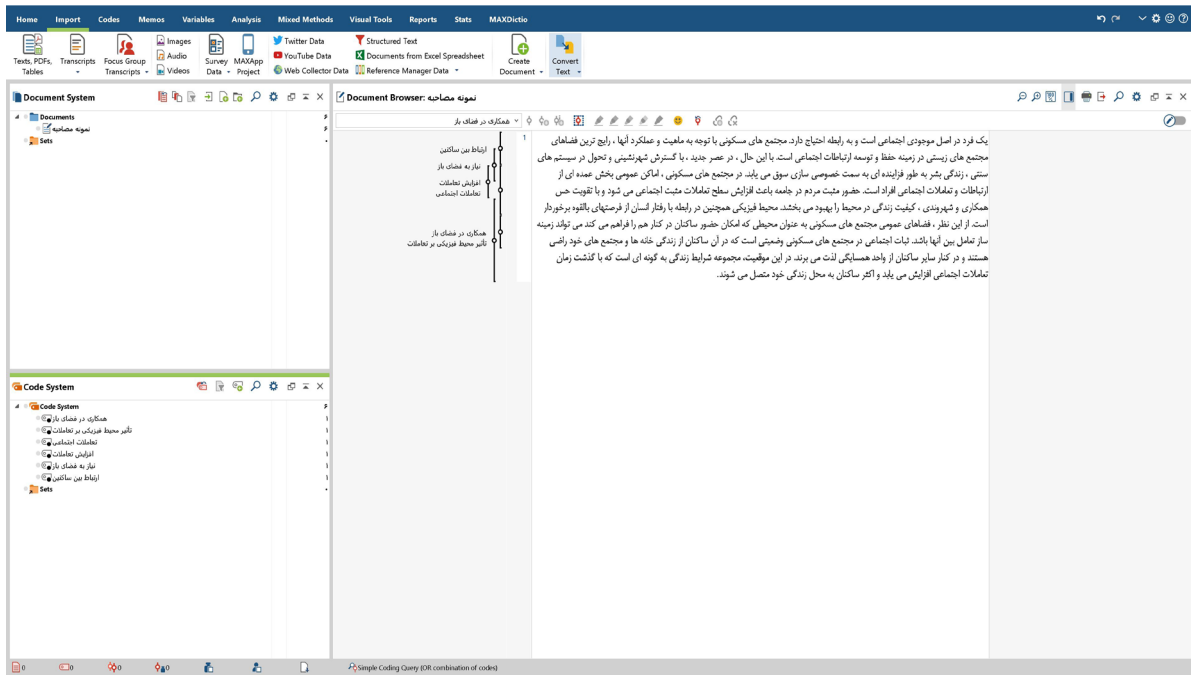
Home Import Codes Memos Variables Analysis Mixed Methods Visual Tools Reports Stats MAXDictio

Texts, PDFs, Tables
Transcripts
Focus Group Transcripts
Images
Audio
Videos
Survey Data
MAXApp Project
Twitter Data
YouTube Data
Web Collector Data
Structured Text
Documents from Excel Spreadsheet
Reference Manager Data
Create Document
Convert Text

Document System
Documents
نمونه مصاحبه
Sets

Document Browser: نمونه مصاحبه
همکاری در فضای باز

ارتباط بین ساکنین
نیاز به فضای باز
افزایش تعاملات
تعاملات اجتماعی
همکاری در فضای باز
تاثیر محیط فیزیکی بر تعاملات

1

یک فرد در اصل موجودی اجتماعی است و به رابطه احتیاج دارد. مجتمع های مسکونی با توجه به ماهیت و عملکرد آنها ، رایج ترین فضاهای مجتمع های زیستی در زمینه حفظ و توسعه ارتباطات اجتماعی است. با این حال ، در عصر جدید ، با گسترش شهرنشینی و تحول در سیستم های سنتی ، زندگی بشر به طور فزاینده ای به سمت خصوصی سازی سوق می یابد. در مجتمع های مسکونی ، اماکن عمومی بخش عمده ای از ارتباطات و تعاملات اجتماعی افراد است. حضور مثبت مردم در جامعه باعث افزایش سطح تعاملات مثبت اجتماعی می شود و با تقویت حس همکاری و شهروندی ، کیفیت زندگی در محیط را بهبود می بخشد. محیط فیزیکی همچنین در رابطه با رفتار انسان از فرصتهای بالقوه برخوردار است. از این نظر ، فضاهای عمومی مجتمع های مسکونی به عنوان محیطی که امکان حضور ساکنان در کنار هم را فراهم می کند می تواند زمینه ساز تعامل بین آنها باشد. ثبات اجتماعی در مجتمع های مسکونی وضعیتی است که در آن ساکنان از زندگی خانه ها و مجتمع های خود راضی هستند و در کنار سایر ساکنان از واحد همسایگی لذت می برند. در این موقعیت، مجموعه شرایط زندگی به گونه ای است که با گذشت زمان تعاملات اجتماعی افزایش می یابد و اکثر ساکنان به محل زندگی خود متصل می شوند.

Code System
Code System
همکاری در فضای باز
تاثیر محیط فیزیکی بر تعاملات
تعاملات اجتماعی
افزایش تعاملات
نیاز به فضای باز
ارتباط بین ساکنین
Sets

0 0 0 0
Simple Coding Query (OR combination of codes)